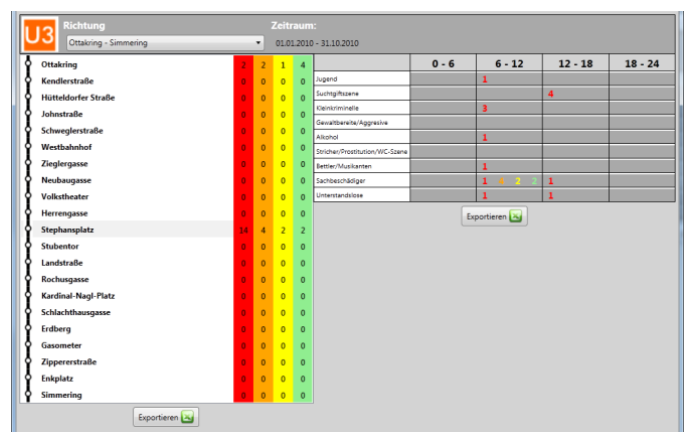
U3 Richtung
Ottakring - Simmering

Zeitraum:
01.01.2010 - 31.10.2010

| | | | | |
|---|---|---|---|---|
| Ottakring | 2 | 2 | 1 | 4 |
| Kendlerstraße | 0 | 0 | 0 | 0 |
| Hütteldorfer Straße | 0 | 0 | 0 | 0 |
| Johnstraße | 0 | 0 | 0 | 0 |
| Schweglerstraße | 0 | 0 | 0 | 0 |
| Westbahnhof | 0 | 0 | 0 | 0 |
| Zieglergasse | 0 | 0 | 0 | 0 |
| Neubaugasse | 0 | 0 | 0 | 0 |
| Volkstheater | 0 | 0 | 0 | 0 |
| Herrengasse | 0 | 0 | 0 | 0 |
| Stephansplatz | 14 | 4 | 2 | 2 |
| Stubentor | 0 | 0 | 0 | 0 |
| Landstraße | 0 | 0 | 0 | 0 |
| Rochusgasse | 0 | 0 | 0 | 0 |
| Kardinal-Nagl-Platz | 0 | 0 | 0 | 0 |
| Schlachthausgasse | 0 | 0 | 0 | 0 |
| Erdberg | 0 | 0 | 0 | 0 |
| Gasometer | 0 | 0 | 0 | 0 |
| Zippererstraße | 0 | 0 | 0 | 0 |
| Enkplatz | 0 | 0 | 0 | 0 |
| Simmering | 0 | 0 | 0 | 0 |

Exportieren

| | 0 - 6 | 6 - 12 | 12 - 18 | 18 - 24 |
|---|---|---|---|---|
| Jugend | | 1 | | |
| Suchtgiftszene | | | 4 | |
| Kleinkriminelle | | 3 | | |
| Gewaltbereite/Aggressive | | | | |
| Alkohol | | 1 | | |
| Stricher/Prostitution/WC-Szene | | | | |
| Bettler/Musikanten | | 1 | | |
| Sachbeschädiger | | 1 4 2 2 | 1 | |
| Unterstandslose | | 1 | 1 | |

Exportieren